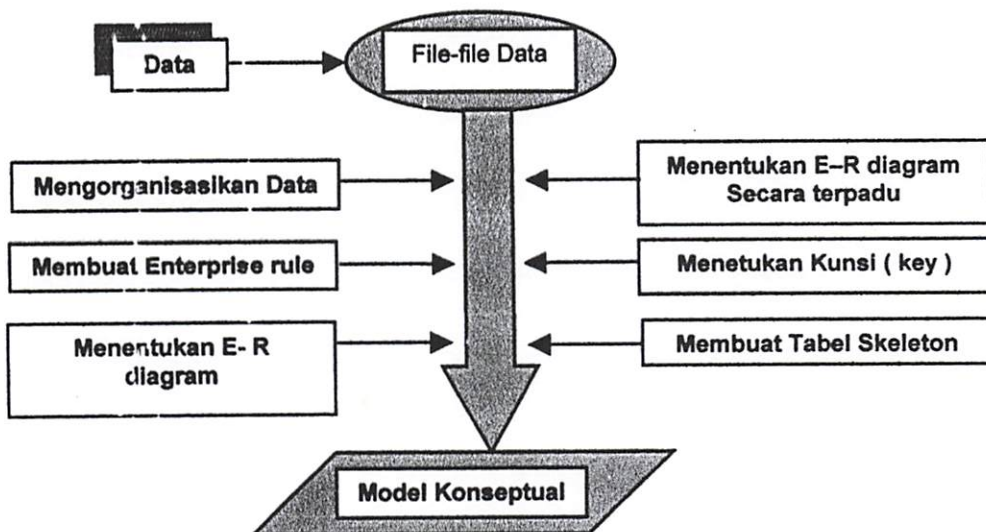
Data

File-file Data

Mengorganisasikan Data

Menentukan E–R diagram Secara terpadu

Membuat Enterprise rule

Menetukan Kunsi ( key )

Menentukan E- R diagram

Membuat Tabel Skeleton

Model Konseptual